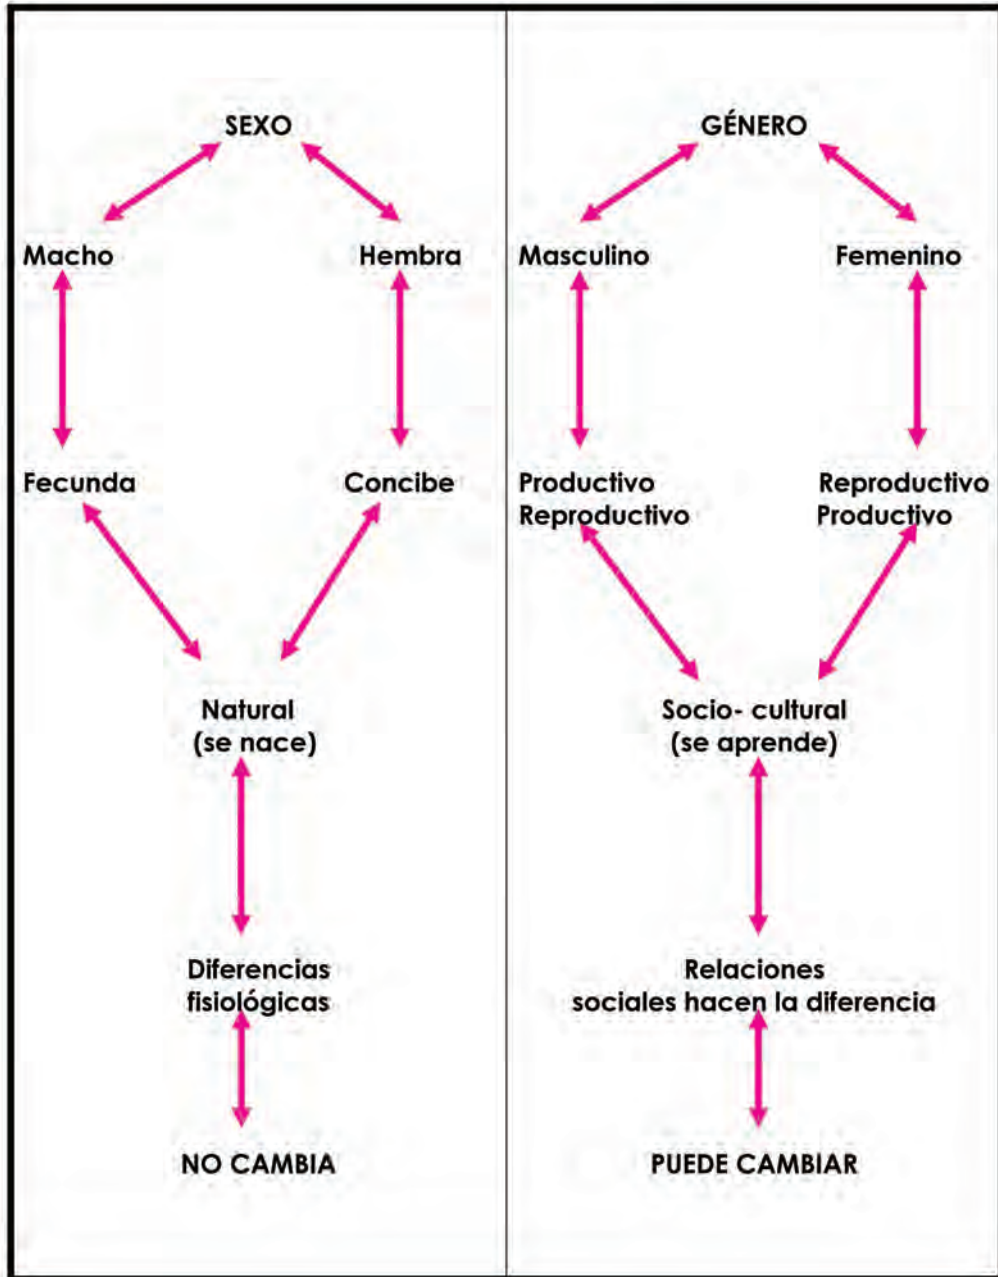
SEXO

Macho

Hembra

Fecunda

Concibe

Natural
(se nace)

Diferencias fisiológicas

NO CAMBIA

GÉNERO

Masculino

Femenino

Productivo
Reproductivo

Reproductivo
Productivo

Socio- cultural
(se aprende)

Relaciones sociales hacen la diferencia

PUEDE CAMBIAR